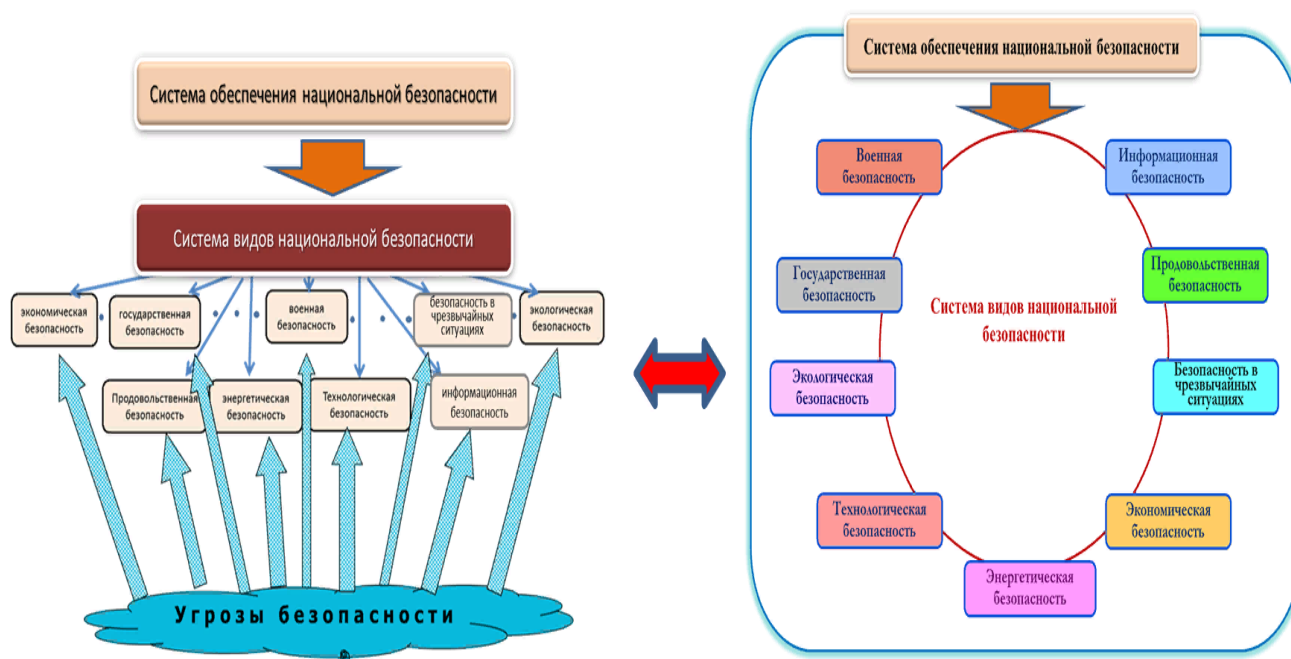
Система обеспечения национальной безопасности

Система видов национальной безопасности

экономическая безопасность

государственная безопасность

военная безопасность

безопасность в чрезвычайных ситуациях

экологическая безопасность

Продовольственная безопасность

энергетическая безопасность

Технологическая безопасность

информационная безопасность

Угрозы безопасности

Система обеспечения национальной безопасности

Военная безопасность

Информационная безопасность

Государственная безопасность

Продовольственная безопасность

Система видов национальной безопасности

Экологическая безопасность

Безопасность в чрезвычайных ситуациях

Технологическая безопасность

Экономическая безопасность

Энергетическая безопасность